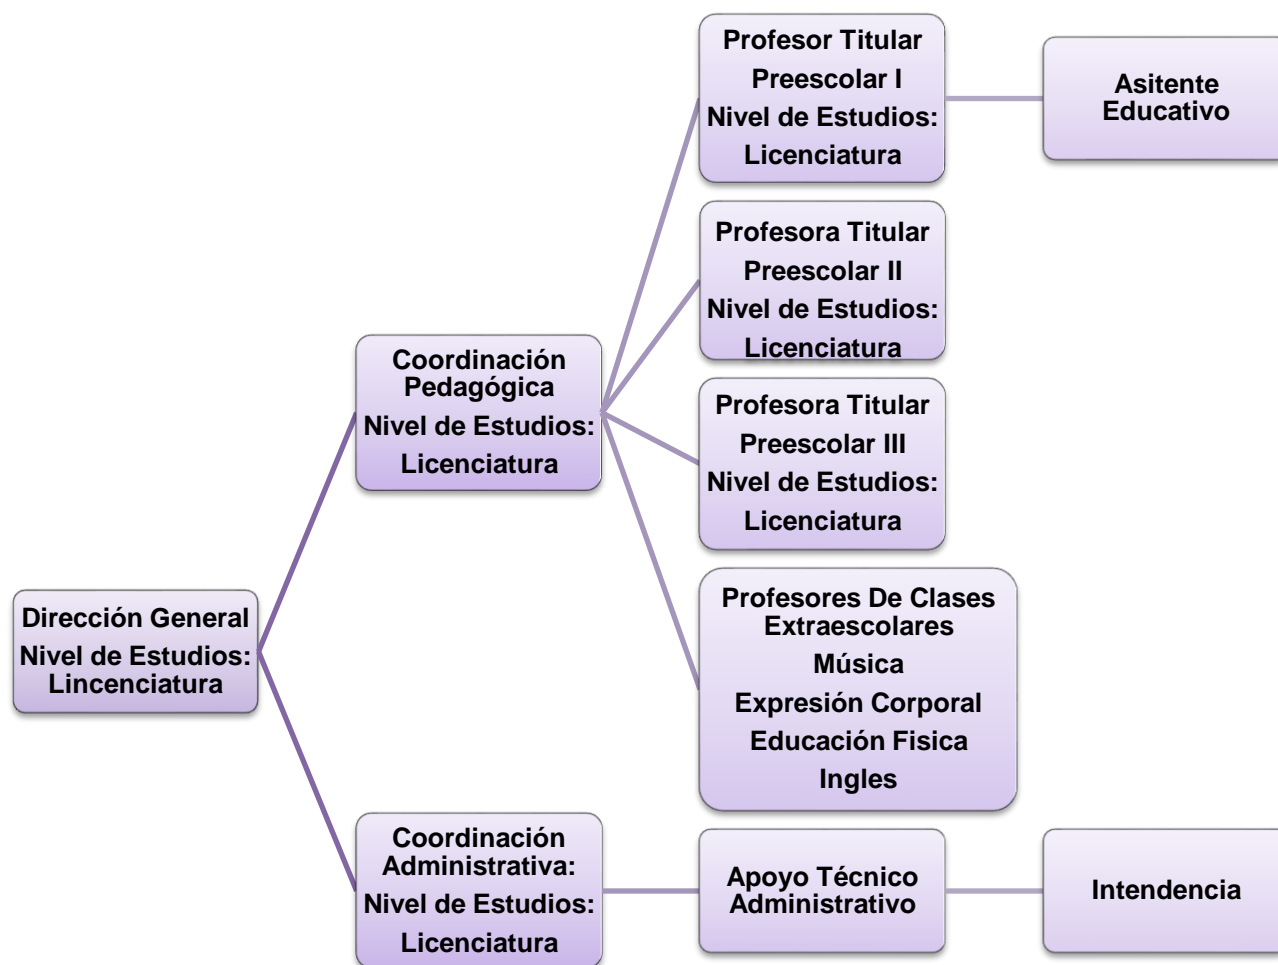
Dirección General
Nivel de Estudios:
Lincenciatura

Coordinación Pedagógica
Nivel de Estudios:
Licenciatura

Profesor Titular
Preescolar I
Nivel de Estudios:
Licenciatura

Asitente Educativo

Profesora Titular
Preescolar II
Nivel de Estudios:
Licenciatura

Profesora Titular
Preescolar III
Nivel de Estudios:
Licenciatura

Profesores De Clases Extraescolares
Música
Expresión Corporal
Educación Fisica
Ingles

Coordinación Administrativa:
Nivel de Estudios:
Licenciatura

Apoyo Técnico Administrativo

Intendencia